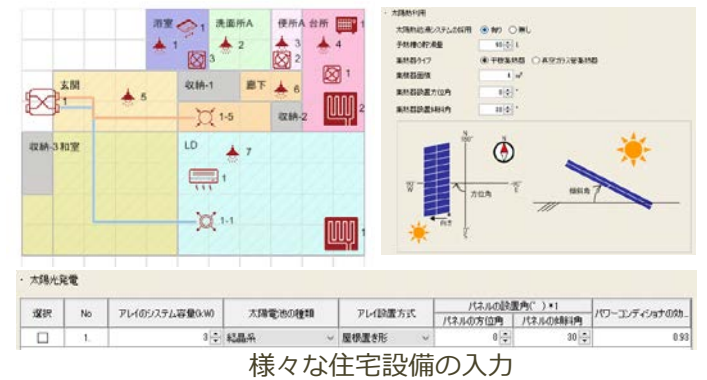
浴室 1
洗面所A 2
便所A 3
台所 4
1
1
玄関 5
1
収納-1
廊下 6
1-5
収納-2
1
収納-3 和室
LD 7
1
1-1
1

太陽熱利用
太陽熱給湯システムの採用 有り 無し
予熱槽の貯湯量 40 ℓ
集熱器タイプ 平板集熱器 真空ガラス管集熱器
集熱器面積 4 m²
集熱器設置方位角 0 °
集熱器設置傾斜角 30 °
N 北
S 南
W 西
E 東
方位角
西向き
傾斜角

太陽光発電

| 選択 | No | アレイのシステム容量(kW) | 太陽電池の種類 | アレイ設置方式 | パネルの設置角(°) ※1 パネルの方位角 | パネルの設置角(°) ※1 パネルの傾斜角 | パワーコンディショナの効... |
|---|---|---|---|---|---|---|---|
| ☐ | 1. | 3 | 結晶系 | 屋根置き形 | 0 | 30 | 0.93 |

様々な住宅設備の入力